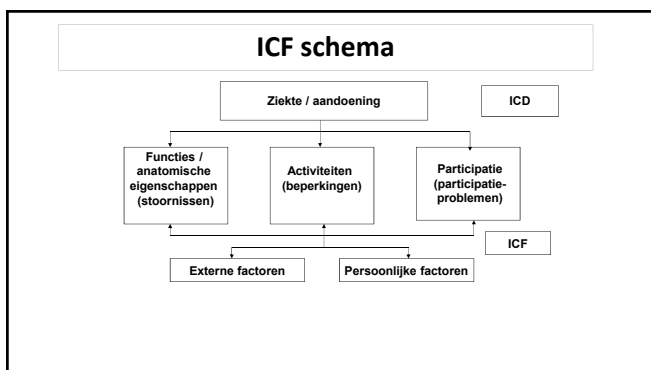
ICF schema

Ziekte / aandoening

ICD

Functies / anatomische eigenschappen (stoornissen)

Activiteiten (beperkingen)

Participatie (participatieproblemen)

ICF

Externe factoren

Persoonlijke factoren